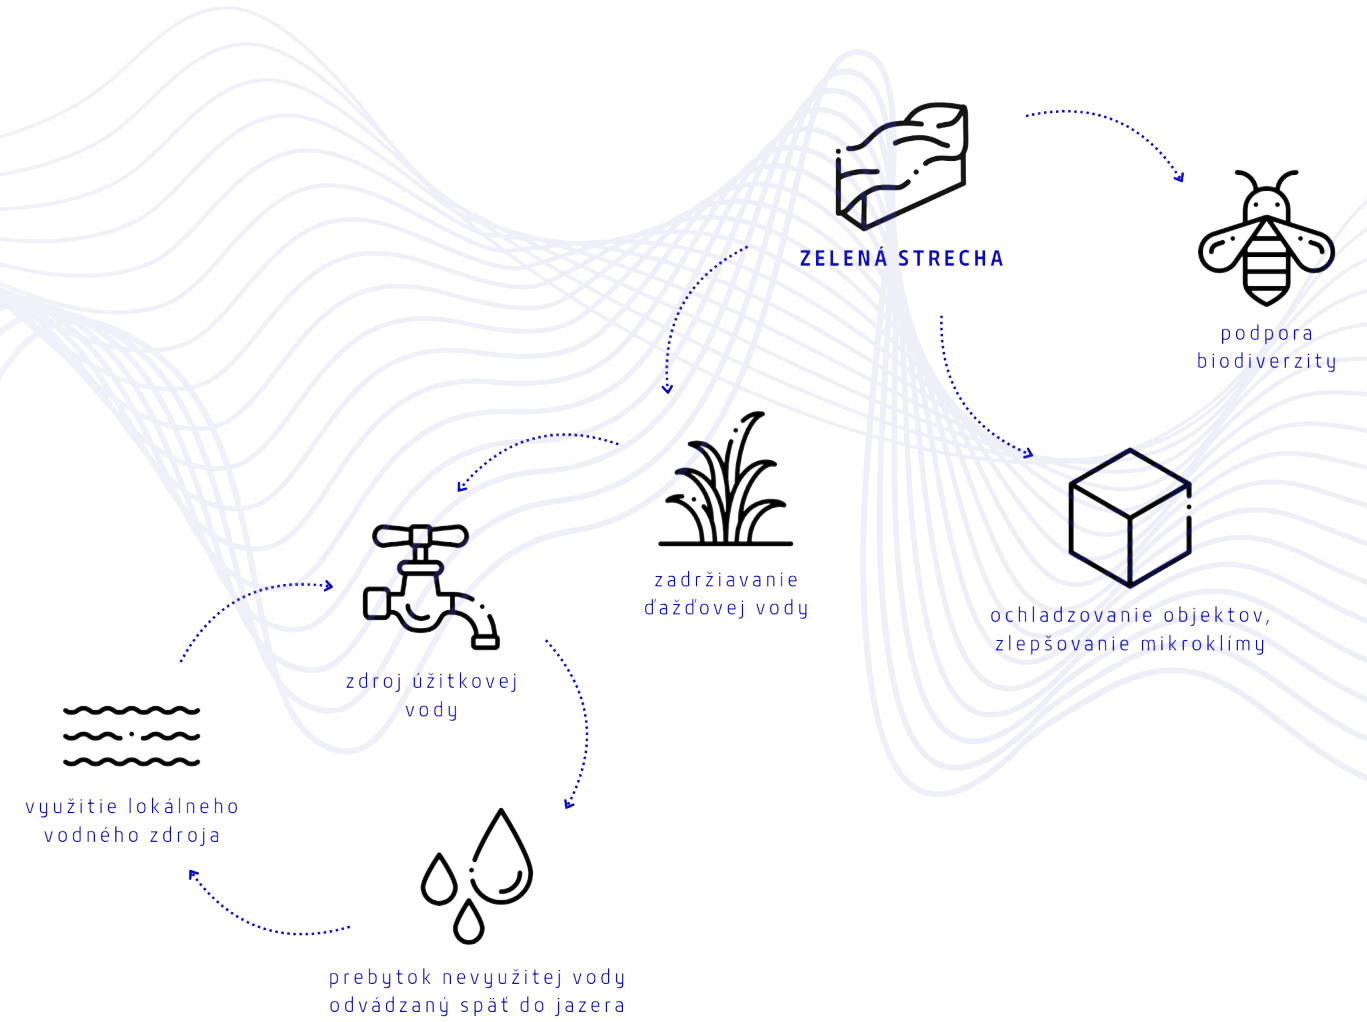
ZELENÁ STRECHA

podpora biodiverzity

zadržiavanie dažďovej vody

ochladzovanie objektov, zlepšovanie mikroklímy

zdroj úžitkovej vody

využitie lokálneho vodného zdroja

prebytok nevyužitej vody odvádzaný späť do jazera